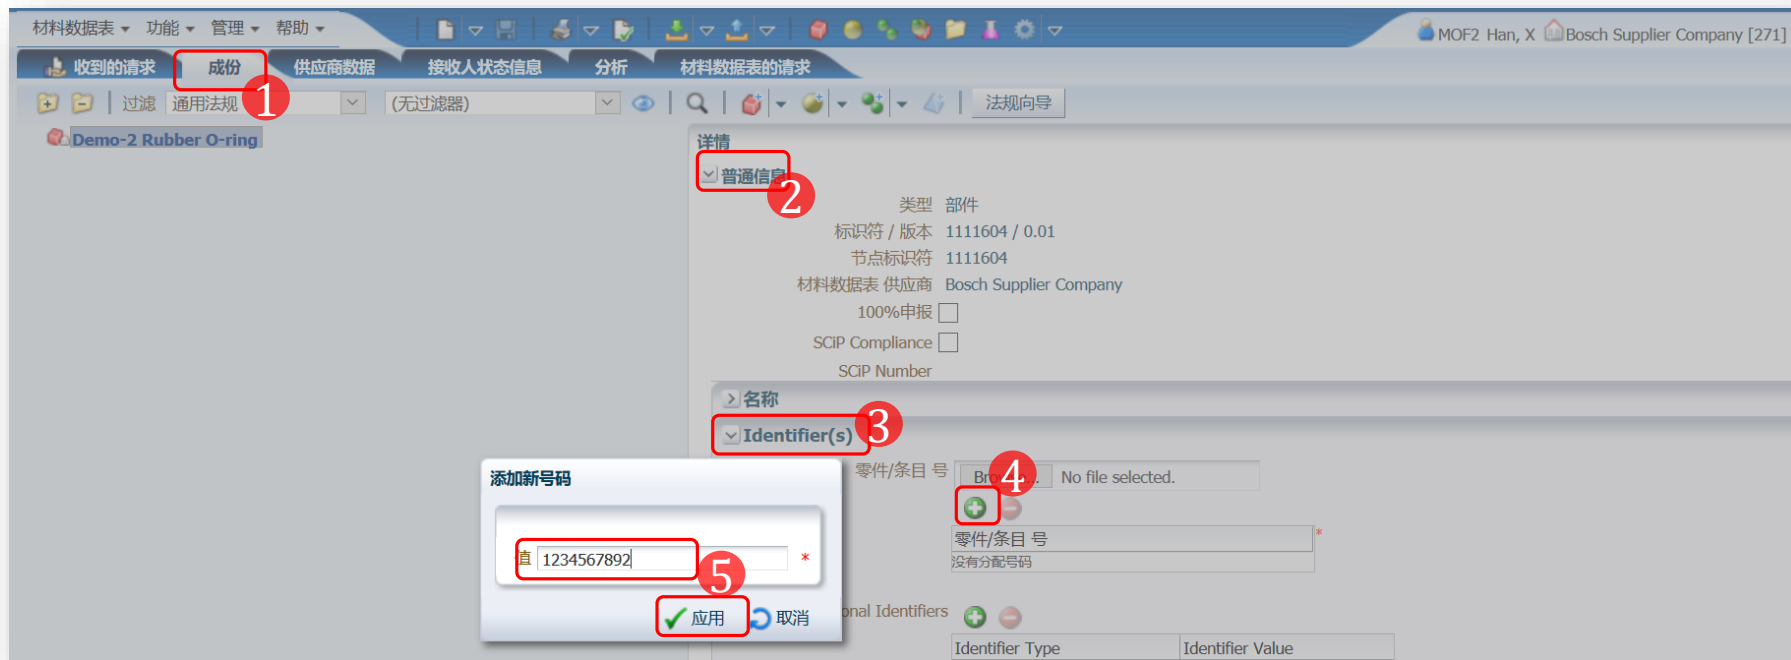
材料数据表 ▾ 功能 ▾ 管理 ▾ 帮助 ▾

MOF2 Han, X Bosch Supplier Company [271]

收到的请求 成份 供应商数据 接收人状态信息 分析 材料数据表的请求

过滤 通用法规 (无过滤器) 法规向导

1

Demo-2 Rubber O-ring

详情

普通信息

2

类型 部件
标识符 / 版本 1111604 / 0.01
节点标识符 1111604
材料数据表 供应商 Bosch Supplier Company
100%申报
SCiP Compliance
SCiP Number

名称

Identifier(s)

3

零件/条目 号 Br 4 . No file selected.

零件/条目 号 *
没有分配号码

添加新号码

值 1234567892 *

5

应用 取消

onal Identifiers

| Identifier Type | Identifier Value |
|---|---|